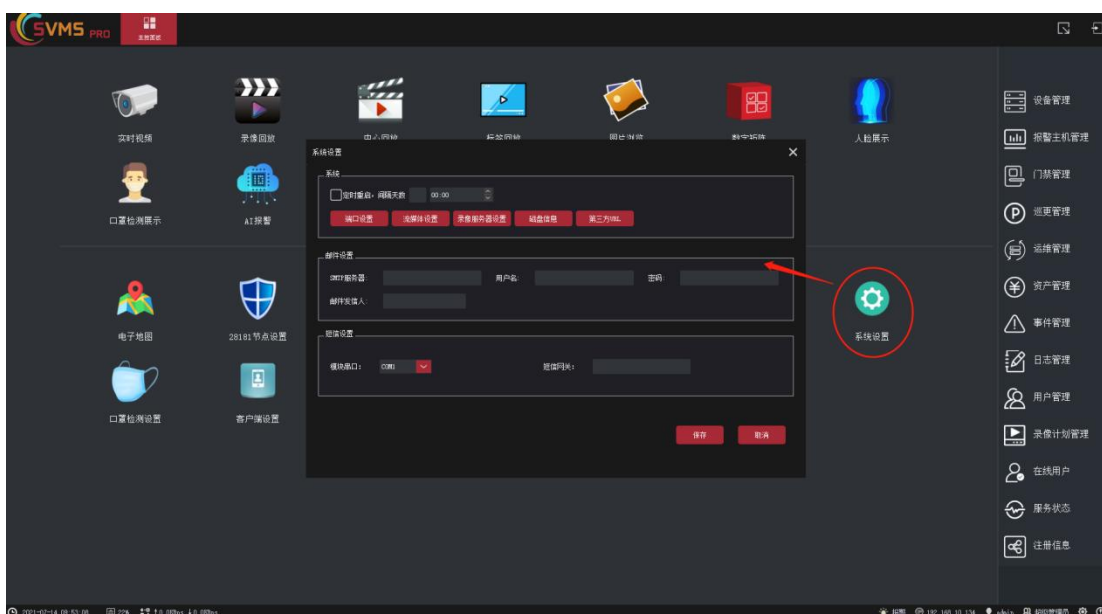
SVMS PRO
主控面板

实时视频
录像回放
中心回放
标签回放
图片浏览
数字矩阵
人脸展示
口罩检测展示
AI报警
电子地图
28181节点设置
口罩检测设置
客户端设置
系统设置

系统设置
系统
定时重启: 间隔天数 00:00
端口设置
流媒体设置
录像服务器设置
磁盘信息
第三方URL
邮件设置
SMTP服务器:
用户名:
密码:
邮件发信人:
短信设置
模块串口: COM1
短信网关:
保存
取消

设备管理
报警主机管理
门禁管理
巡更管理
运维管理
资产管理
事件管理
日志管理
用户管理
录像计划管理
在线用户
服务状态
注册信息

2021-07-14 08:53:08
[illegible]